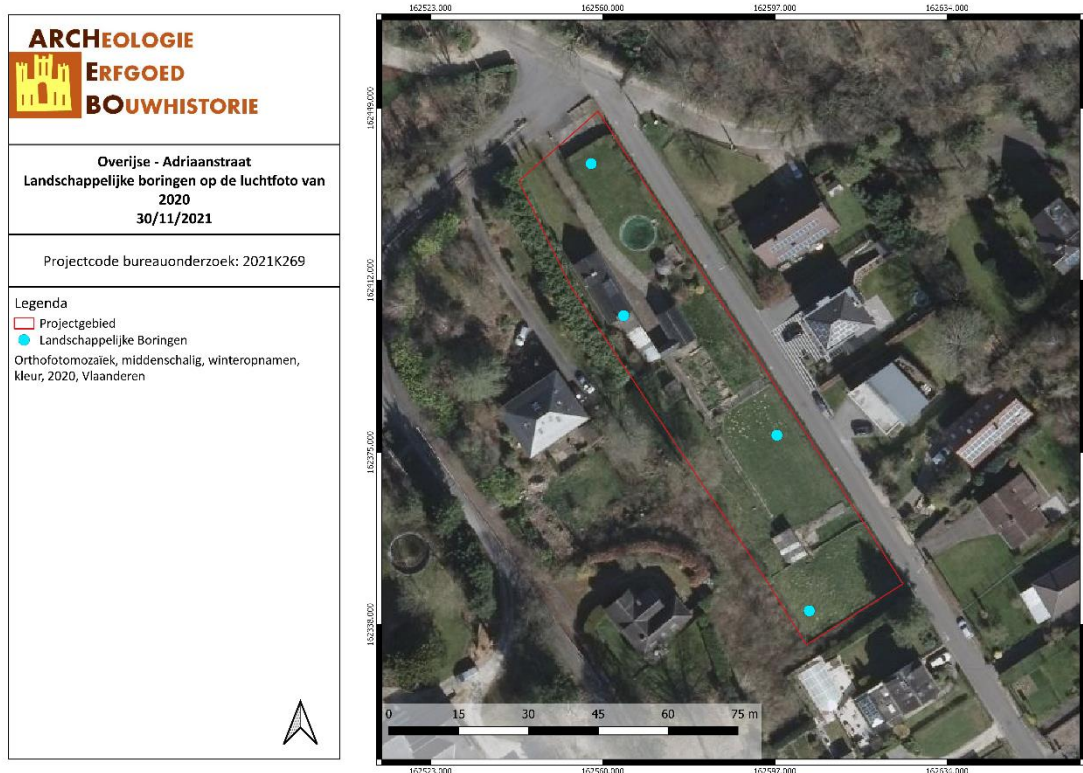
ARCHEOLOGIE
ERFGOED
BOUWHISTORIE

Overijse - Adriaanstraat
Landschappelijke boringen op de luchtfoto van 2020
30/11/2021

Projectcode bureauonderzoek: 2021K269

Legenda
Projectgebied
Landschappelijke Boringen
Orthofotomozaïek, middenschalig, winteropnamen, kleur, 2020, Vlaanderen

162523.000
162560.000
162597.000
162634.000

162449.000
162412.000
162375.000
162338.000

0 15 30 45 60 75 m

162523.000
162560.000
162597.000
162634.000